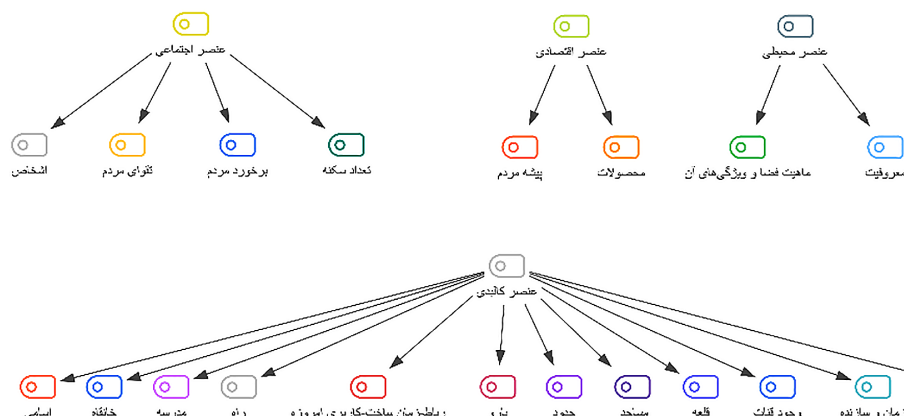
عنصر اجتماعی

اشخاص
تقوای مردم
برخورد مردم
تعداد سکنه

عنصر اقتصادی

پیشه مردم
محصولات

عنصر محیطی

ماهیت فضا و ویژگی‌های آن
معروفیت

عنصر کالبدی

اسامی
خانقاه
مدرسه
راه
بافت... ساخت‌وساز... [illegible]
برج
حدود
مسجد
قلعه
وجود قنات
زمان و سازنده
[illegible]